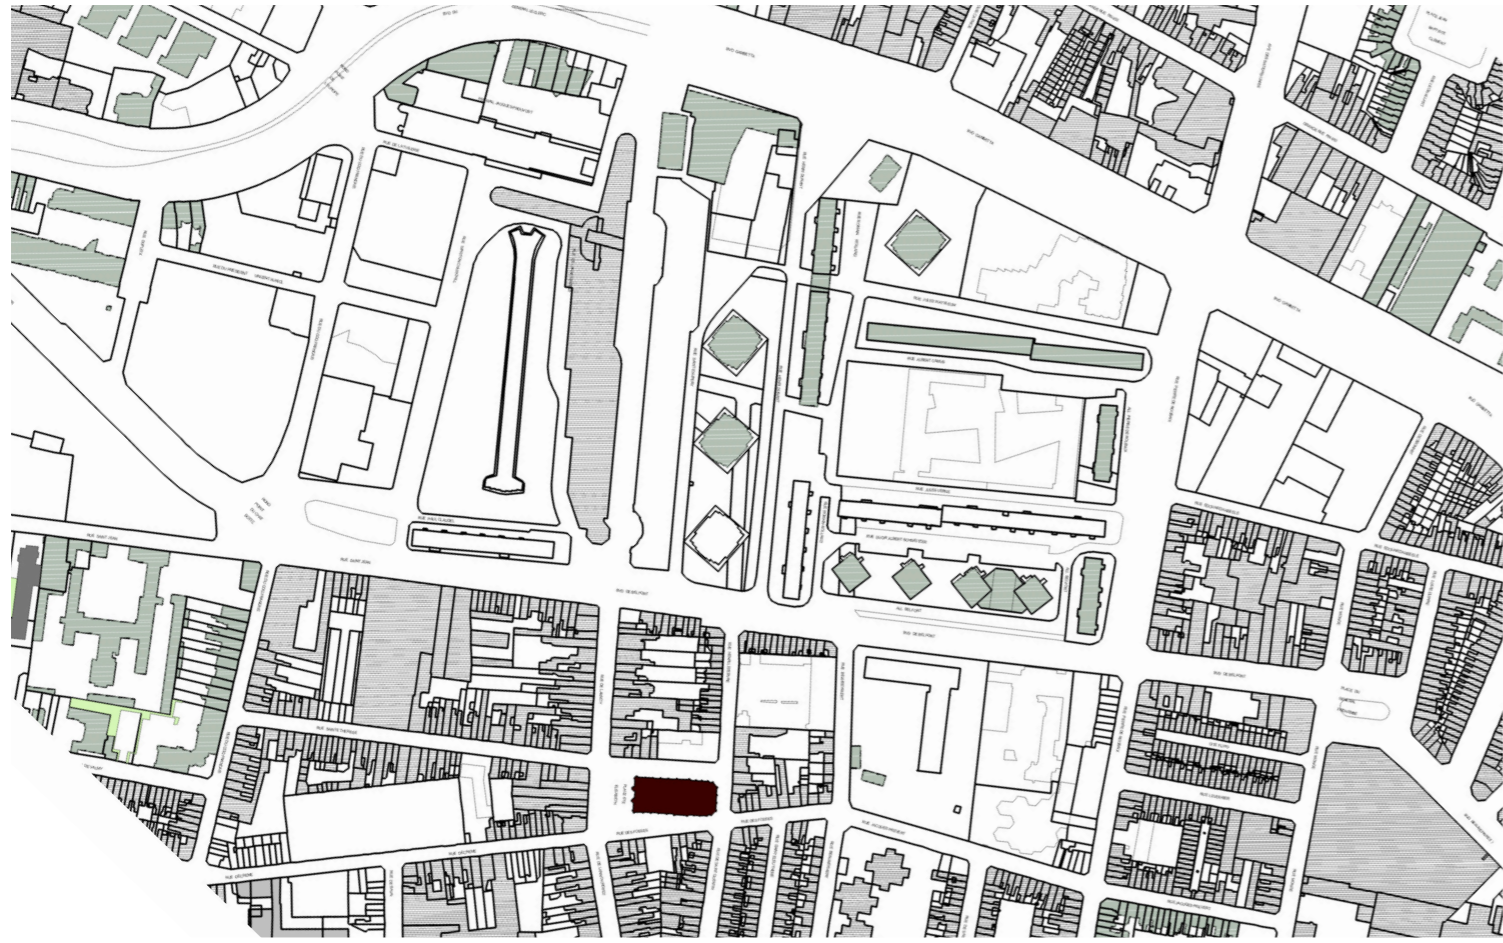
RUE GAMBETTA

RUE GAMBETTA

RUE GAMBETTA

RUE DE LAVOISIER

RUE SAINT JEAN

RUE SAINT JEAN

RUE DE BELFORT

RUE DE BELFORT

RUE JULES VERNE

RUE JULES VERNE

RUE SAINTE CATHERINE

RUE DE LA PLACE

RUE JACQUES PREVERT

RUE DU BELFORT

PLACE DU